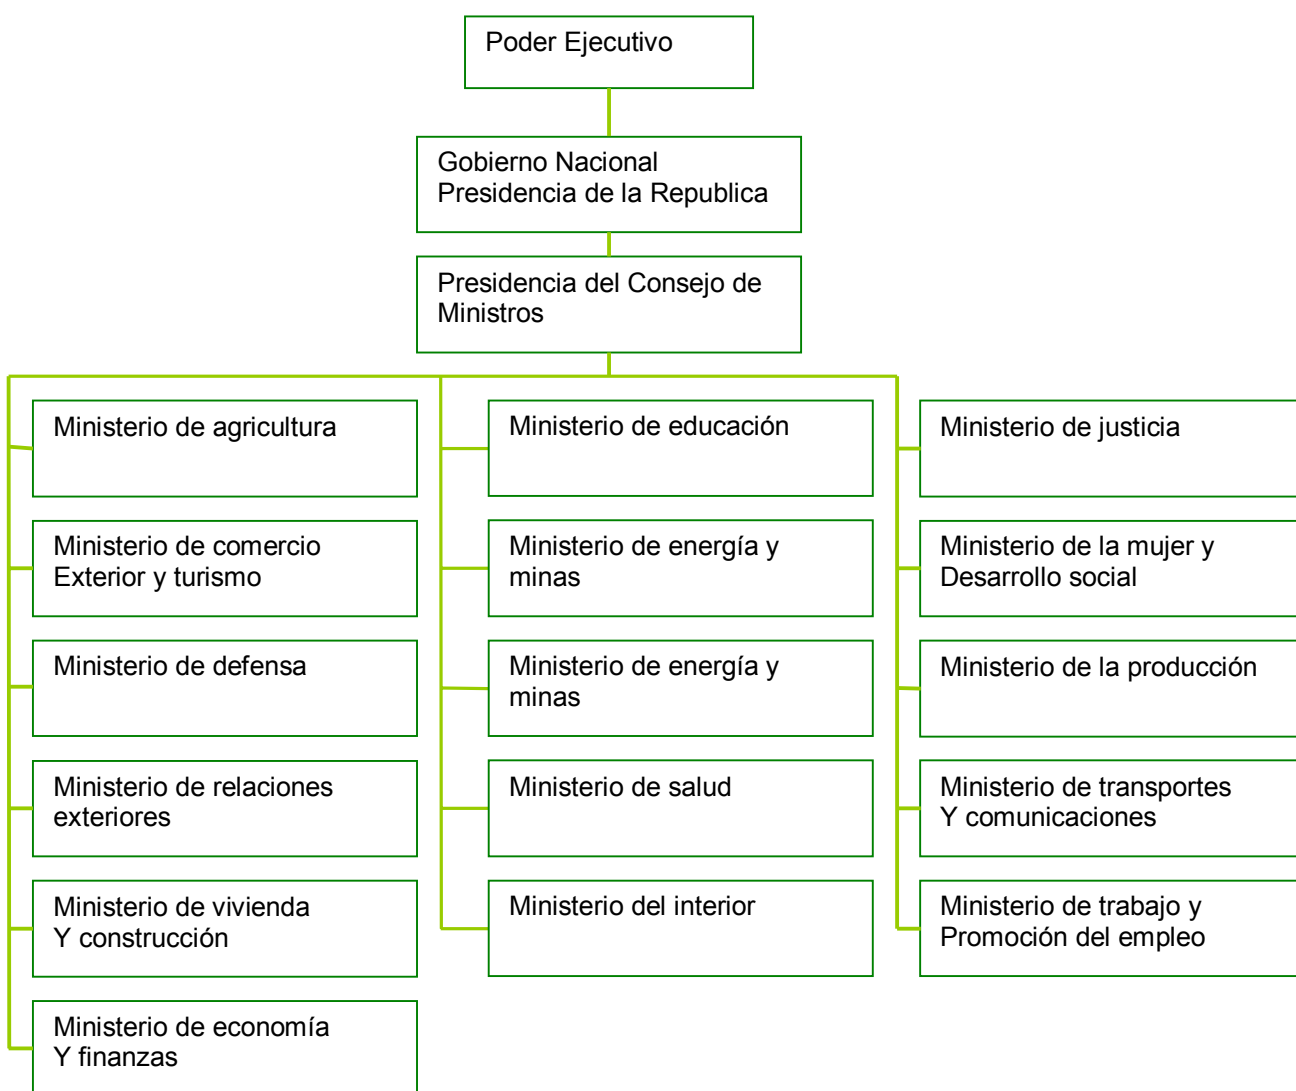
Poder Ejecutivo

Gobierno Nacional
Presidencia de la Republica

Presidencia del Consejo de Ministros

Ministerio de agricultura

Ministerio de comercio Exterior y turismo

Ministerio de defensa

Ministerio de relaciones exteriores

Ministerio de vivienda Y construcción

Ministerio de economía Y finanzas

Ministerio de educación

Ministerio de energía y minas

Ministerio de energía y minas

Ministerio de salud

Ministerio del interior

Ministerio de justicia

Ministerio de la mujer y Desarrollo social

Ministerio de la producción

Ministerio de transportes Y comunicaciones

Ministerio de trabajo y Promoción del empleo